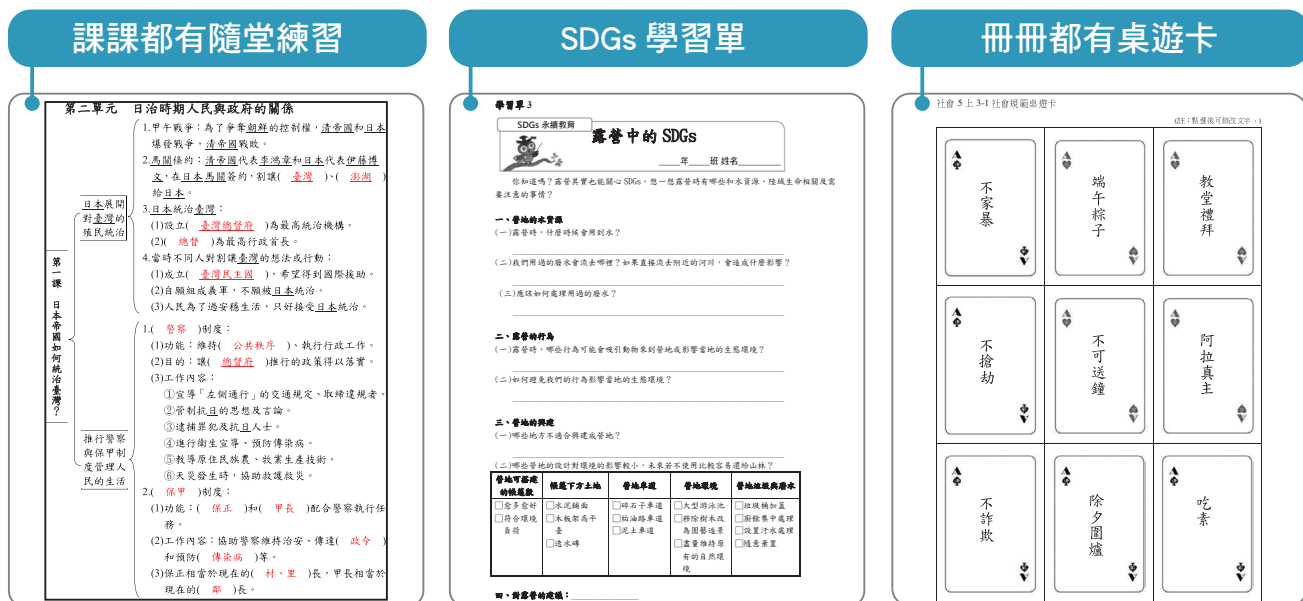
課課都有隨堂練習

第二單元　日治時期人民與政府的關係

第一課　日本帝國如何統治臺灣？

日本展開對臺灣的殖民統治

1.甲午戰爭：為了爭奪朝鮮的控制權，清帝國和日本爆發戰爭，清帝國戰敗。

2.馬關條約：清帝國代表李鴻章和日本代表伊藤博文，在日本馬關簽約，割讓(　臺灣　)、(　澎湖　)給日本。

3.日本統治臺灣：
(1)設立(　臺灣總督府　)為最高統治機構。
(2)(　總督　)為最高行政首長。

4.當時不同人對割讓臺灣的想法或行動：
(1)成立(　臺灣民主國　)，希望得到國際援助。
(2)自願組成義軍，不願被日本統治。
(3)人民為了過安穩生活，只好接受日本統治。

推行警察與保甲制度管理人民的生活

1.(　警察　)制度：
(1)功能：維持(　公共秩序　)、執行行政工作。
(2)目的：讓(　總督府　)推行的政策得以落實。
(3)工作內容：
①宣導「左側通行」的交通規定、取締違規者。
②管制抗日的思想及言論。
③逮捕罪犯及抗日人士。
④進行衛生宣導、預防傳染病。
⑤教導原住民族農、牧業生產技術。
⑥天災發生時，協助救護救災。

2.(　保甲　)制度：
(1)功能：(　保正　)和(　甲長　)配合警察執行任務。
(2)工作內容：協助警察維持治安、傳達(　政令　)和預防(　傳染病　)等。
(3)保正相當於現在的(　村、里　)長，甲長相當於現在的(　鄰　)長。

SDGs 學習單

學習單 3

SDGs 永續教育

露營中的 SDGs

____年____班 姓名________

你知道嗎？露營其實也能關心 SDGs。想一想露營時有哪些和水資源、陸域生命相關及需要注意的事情？

一、營地的水資源
(一)露營時，什麼時候會用到水？

(二)我們用過的廢水會流去哪裡？如果直接流去附近的河川，會造成什麼影響？

(三)應該如何處理用過的廢水？

二、露營的行為
(一)露營時，哪些行為可能會嚇到動物或影響營地的生態環境？

(二)如何避免我們的行為影響營地的生態環境？

三、營地的興建
(一)哪些地方不適合興建成營地？

(二)哪些營地的設計對環境的影響較小，未來若不使用比較容易還給山林？

| 營地可容建的帳篷數 | 帳篷下方土地 | 營地車道 | 營地環境 | 營地垃圾與廢水 |
|---|---|---|---|---|
| □愈多愈好 □符合環境負荷 | □水泥鋪面 □木板架高平臺 □透水磚 | □碎石子車道 □柏油路車道 □泥土車道 | □大型游泳池 □移除樹木改為園藝造景 □盡量維持原有的自然環境 | □垃圾桶加蓋 □廚餘集中處理 □設置汙水處理 □隨意棄置 |

四、對露營的建議：____________

冊冊都有桌遊卡

社會 5 上 3-1 社會規範桌遊卡

(註：點選後可修改文字。)

不家暴

端午粽子

教堂禮拜

不搶劫

不可送鐘

阿拉真主

不詐欺

除夕圍爐

吃素